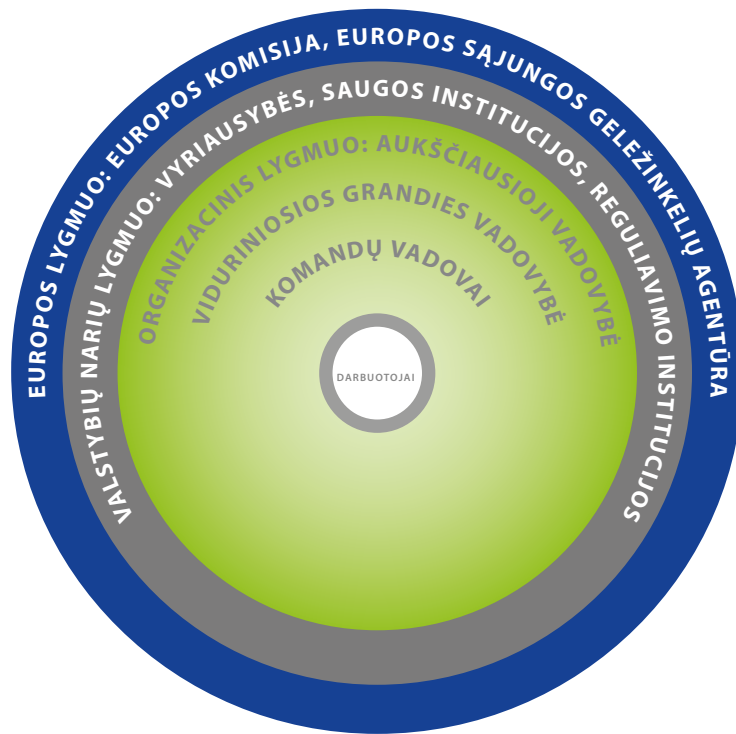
EUROPOS LYGMUO: EUROPOS KOMISIJA, EUROPOS SĄJUNGOS GELEŽINKELIŲ AGENTŪRA

VALSTYBIŲ NARIŲ LYGMUO: VYRIAUSYBĖS, SAUGOS INSTITUCIJOS, REGULIAVIMO INSTITUCIJOS

ORGANIZACINIS LYGMUO: AUKŠČIAUSIOJI VADOVYBĖ

VIDURINIOSIOS GRANDIES VADOVYBĖ

KOMANDŲ VADOVAI

DARBUOTOJAI